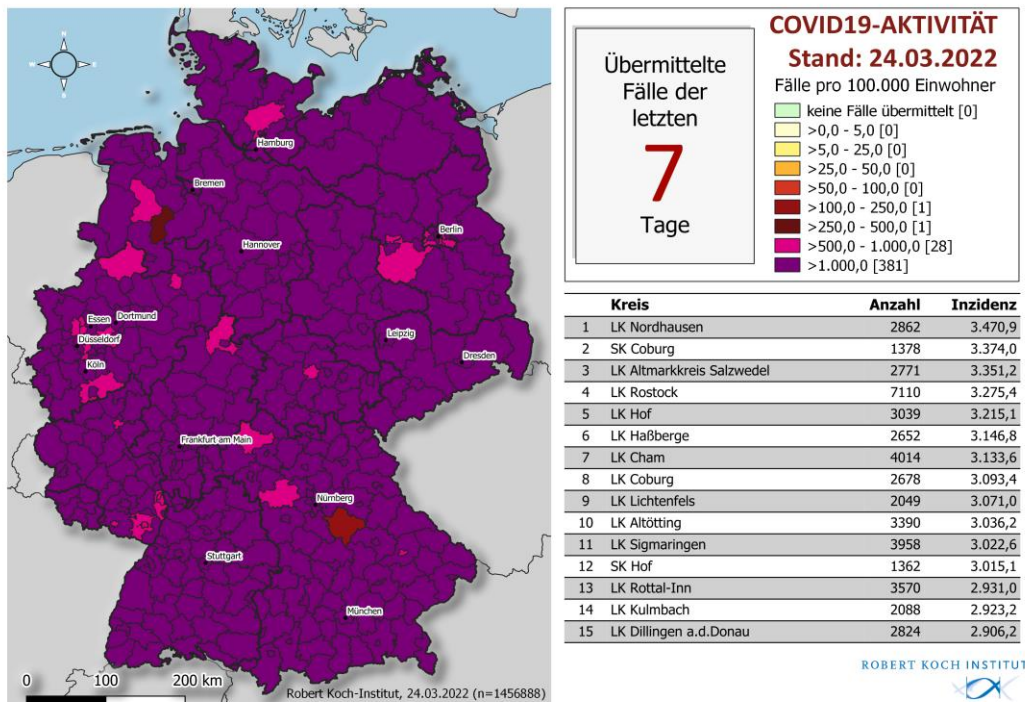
Hamburg
Bremen
Berlin
Hannover
Essen
Dortmund
Düsseldorf
Köln
Leipzig
Dresden
Frankfurt am Main
Nürnberg
Stuttgart
München

0 100 200 km
Robert Koch-Institut, 24.03.2022 (n=1456888)

Übermittelte Fälle der letzten
7
Tage

COVID19-AKTIVITÄT
Stand: 24.03.2022
Fälle pro 100.000 Einwohner
keine Fälle übermittelt [0]
>0,0 - 5,0 [0]
>5,0 - 25,0 [0]
>25,0 - 50,0 [0]
>50,0 - 100,0 [0]
>100,0 - 250,0 [1]
>250,0 - 500,0 [1]
>500,0 - 1.000,0 [28]
>1.000,0 [381]

| | Kreis | Anzahl | Inzidenz |
|---|---|---|---|
| 1 | LK Nordhausen | 2862 | 3.470,9 |
| 2 | SK Coburg | 1378 | 3.374,0 |
| 3 | LK Altmarkkreis Salzwedel | 2771 | 3.351,2 |
| 4 | LK Rostock | 7110 | 3.275,4 |
| 5 | LK Hof | 3039 | 3.215,1 |
| 6 | LK Haßberge | 2652 | 3.146,8 |
| 7 | LK Cham | 4014 | 3.133,6 |
| 8 | LK Coburg | 2678 | 3.093,4 |
| 9 | LK Lichtenfels | 2049 | 3.071,0 |
| 10 | LK Altötting | 3390 | 3.036,2 |
| 11 | LK Sigmaringen | 3958 | 3.022,6 |
| 12 | SK Hof | 1362 | 3.015,1 |
| 13 | LK Rottal-Inn | 3570 | 2.931,0 |
| 14 | LK Kulmbach | 2088 | 2.923,2 |
| 15 | LK Dillingen a.d.Donau | 2824 | 2.906,2 |

ROBERT KOCH INSTITUT